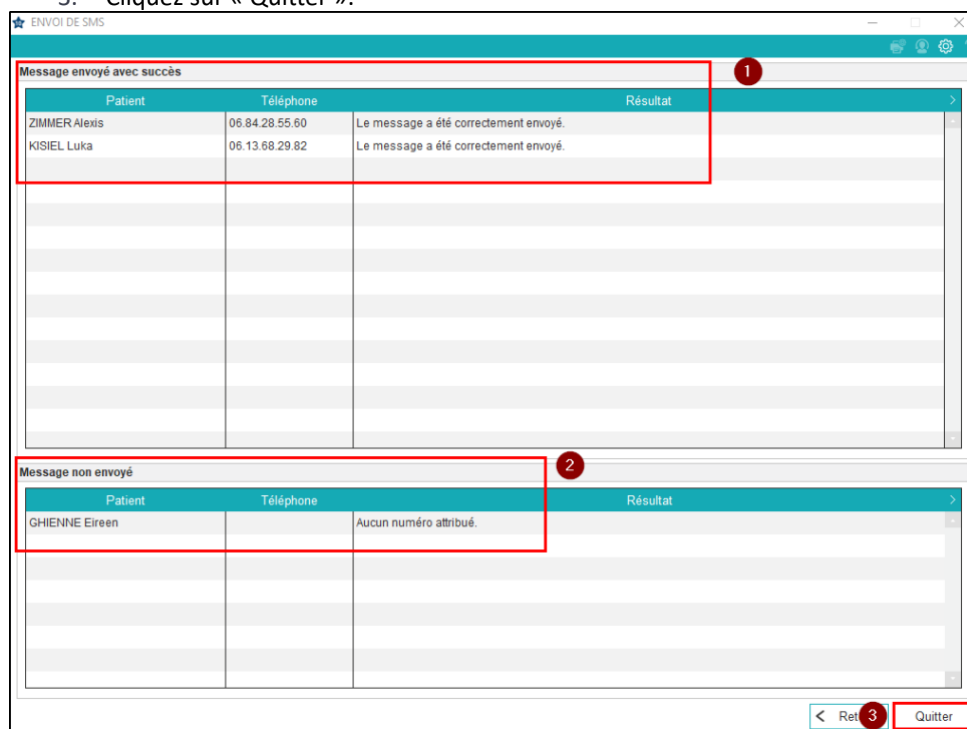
3. Cliquez sur « Quitter ».

ENVOI DE SMS

Message envoyé avec succès

1

| Patient | Téléphone | Résultat |
|---|---|---|
| ZIMMER Alexis | 06.84.28.55.60 | Le message a été correctement envoyé. |
| KISIEL Luka | 06.13.68.29.82 | Le message a été correctement envoyé. |

Message non envoyé

2

| Patient | Téléphone | Résultat |
|---|---|---|
| GHIENNE Eireen | | Aucun numéro attribué. |

Ret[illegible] 3 Quitter